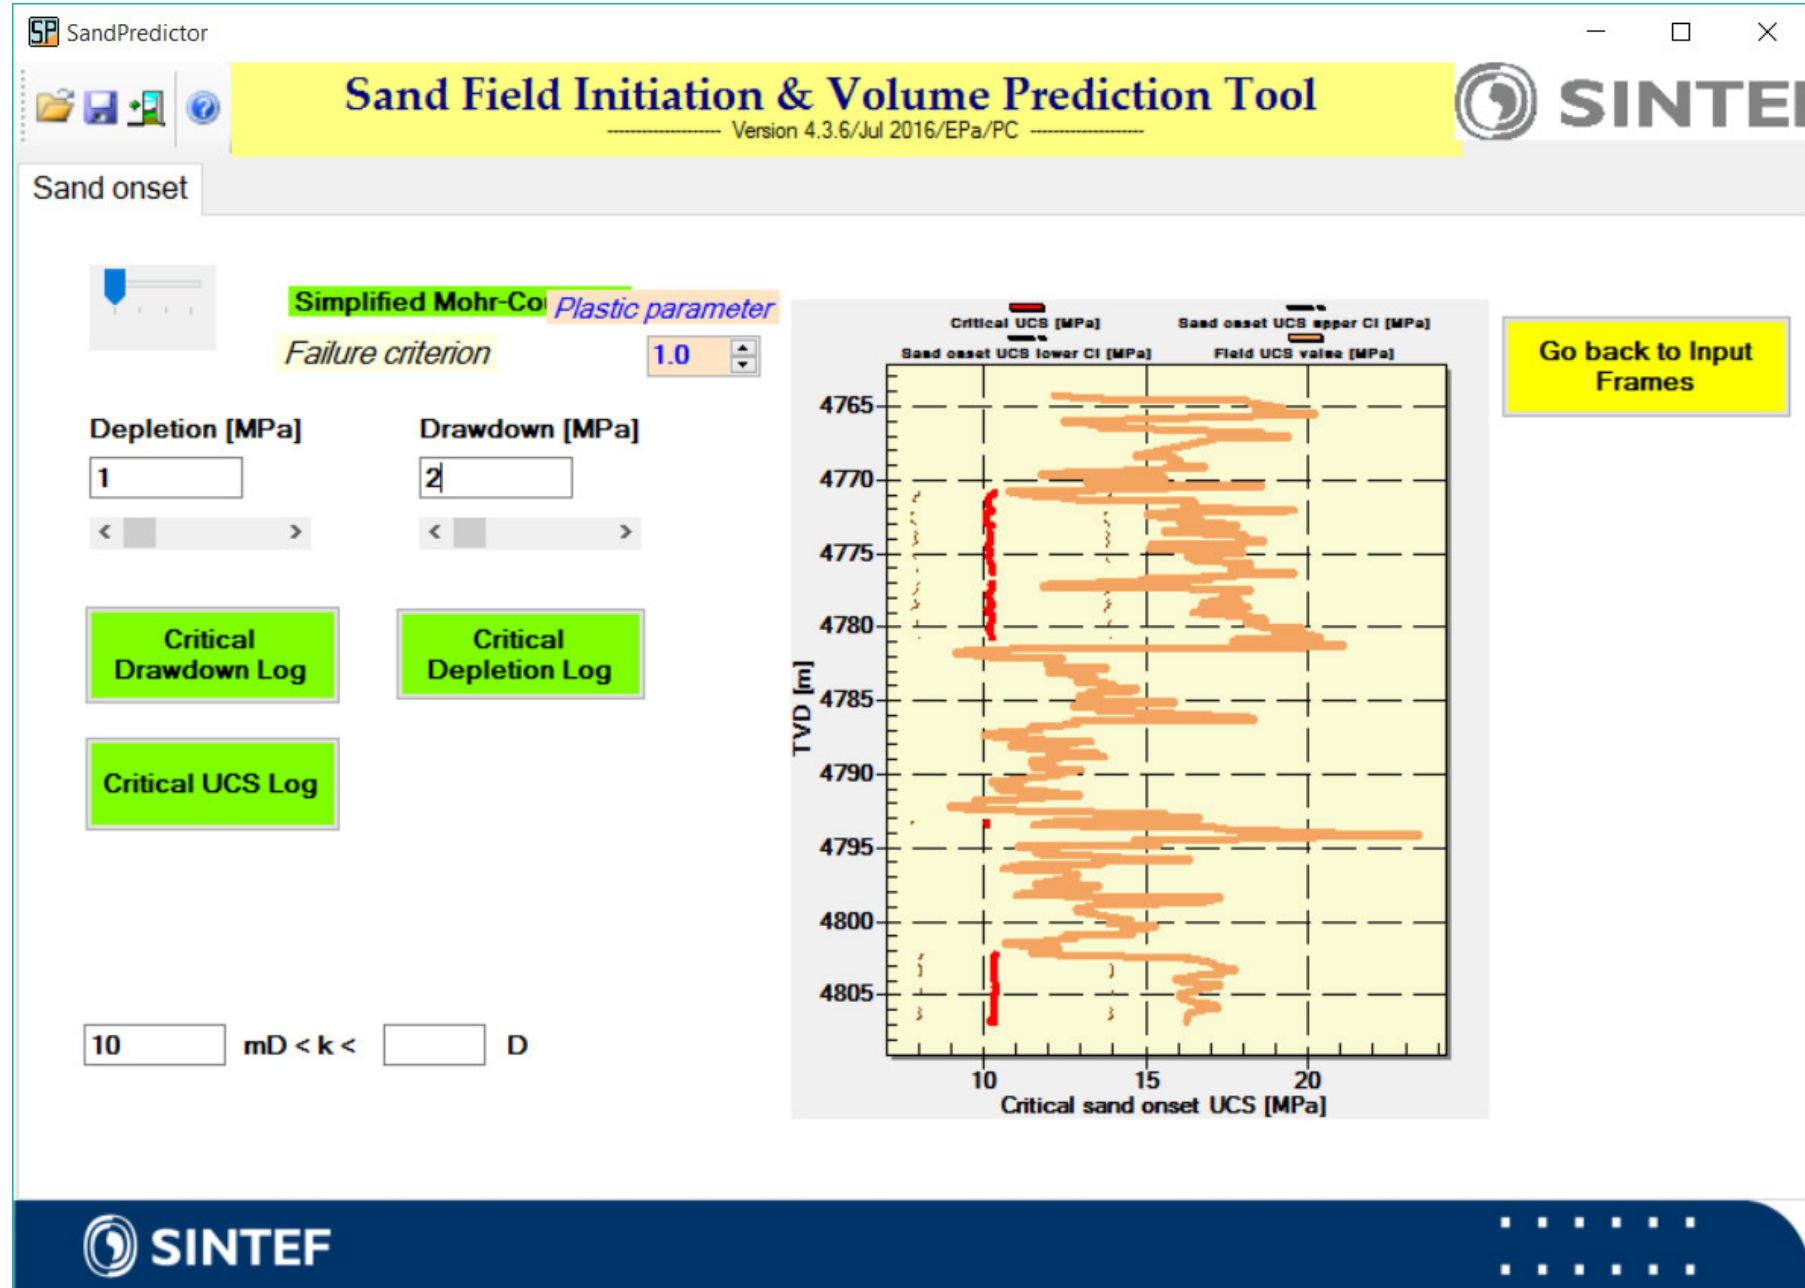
SandPredictor

Sand Field Initiation & Volume Prediction Tool
Version 4.3.6/Jul 2016/EPa/PC

SINTEF

Sand onset

Simplified Mohr-Co
Plastic parameter
Failure criterion
1.0

Depletion [MPa]
1

Drawdown [MPa]
2

Critical Drawdown Log

Critical Depletion Log

Critical UCS Log

10 mD < k < D

Critical UCS [MPa]
Sand onset UCS upper CI [MPa]
Sand onset UCS lower CI [MPa]
Field UCS value [MPa]

| 4765 |
| 4770 |
| 4775 |
| 4780 |
| 4785 |
| 4790 |
| 4795 |
| 4800 |
| 4805 |

TVD [m]

10 15 20
Critical sand onset UCS [MPa]

Go back to Input Frames

SINTEF